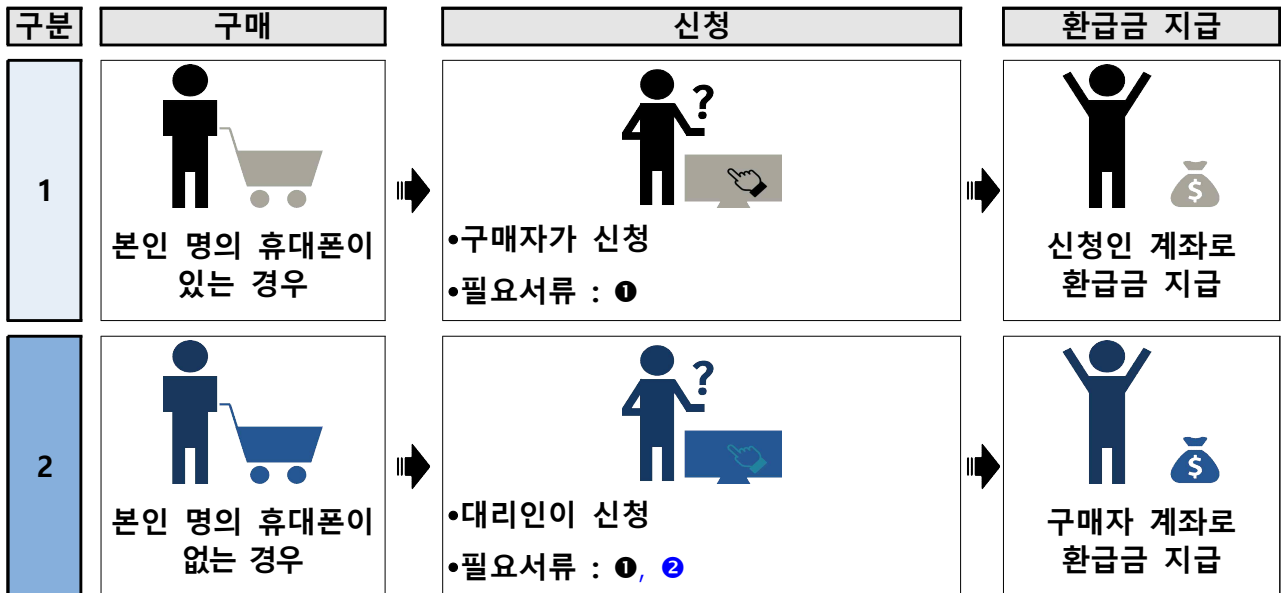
| 구분 | 구매 | 신청 | 환급금 지급 |
|---|---|---|---|
| 1 | 본인 명의 휴대폰이 있는 경우 | •구매자가 신청<br>•필요서류 : ❶ | 신청인 계좌로 환급금 지급 |
| 2 | 본인 명의 휴대폰이 없는 경우 | •대리인이 신청<br>•필요서류 : ❶, ❷ | 구매자 계좌로 환급금 지급 |